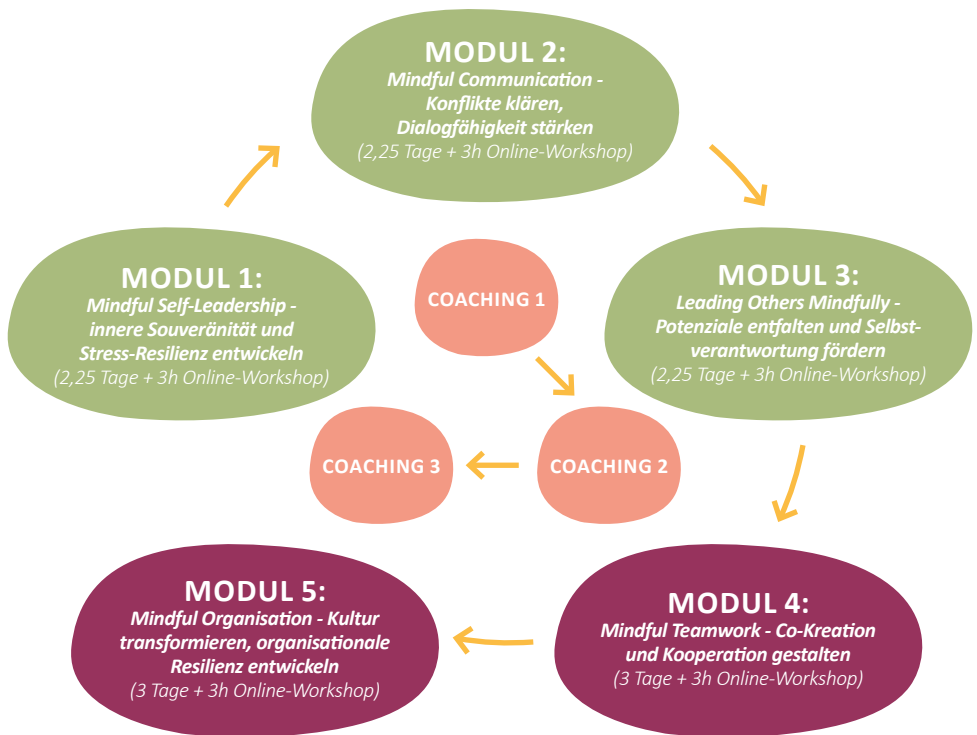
MODUL 2:
Mindful Communication - Konflikte klären, Dialogfähigkeit stärken
(2,25 Tage + 3h Online-Workshop)

MODUL 1:
Mindful Self-Leadership - innere Souveränität und Stress-Resilienz entwickeln
(2,25 Tage + 3h Online-Workshop)

COACHING 1

MODUL 3:
Leading Others Mindfully - Potenziale entfalten und Selbstverantwortung fördern
(2,25 Tage + 3h Online-Workshop)

COACHING 3

COACHING 2

MODUL 5:
Mindful Organisation - Kultur transformieren, organisationale Resilienz entwickeln
(3 Tage + 3h Online-Workshop)

MODUL 4:
Mindful Teamwork - Co-Kreation und Kooperation gestalten
(3 Tage + 3h Online-Workshop)